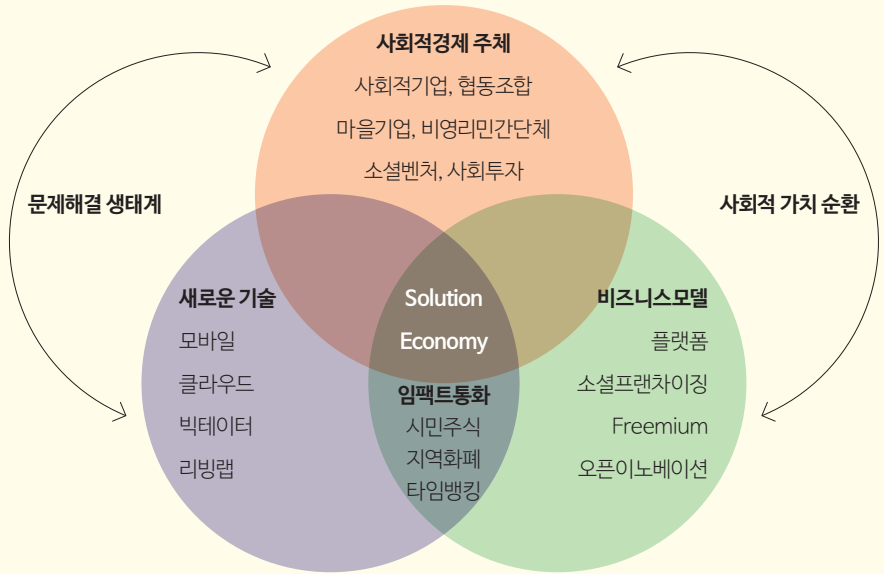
사회적경제 주체
사회적기업, 협동조합
마을기업, 비영리민간단체
소셜벤처, 사회투자

문제해결 생태계

사회적 가치 순환

새로운 기술
모바일
클라우드
빅테이터
리빙랩

Solution
Economy

임팩트통화
시민주식
지역화폐
타임뱅킹

비즈니스모델
플랫폼
소셜프랜차이징
Freemium
오픈이노베이션